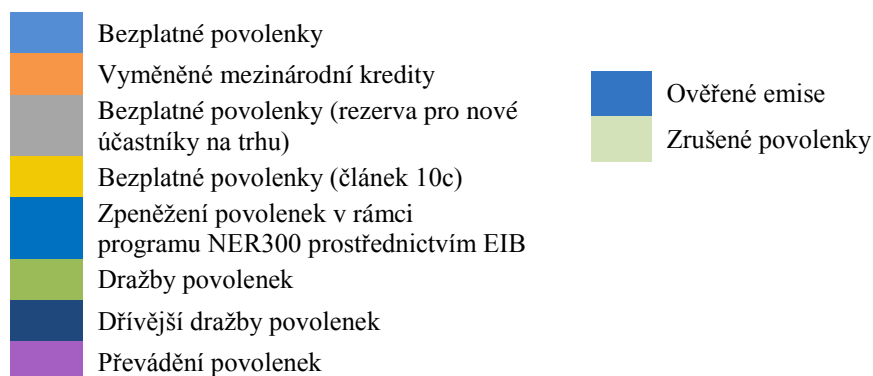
Bezplatné povolenky
Vyměněné mezinárodní kredity
Bezplatné povolenky (rezerva pro nové účastníky na trhu)
Bezplatné povolenky (článek 10c)
Zpeněžení povolenek v rámci programu NER300 prostřednictvím EIB
Dražby povolenek
Dřívější dražby povolenek
Převádění povolenek

Ověřené emise
Zrušené povolenky